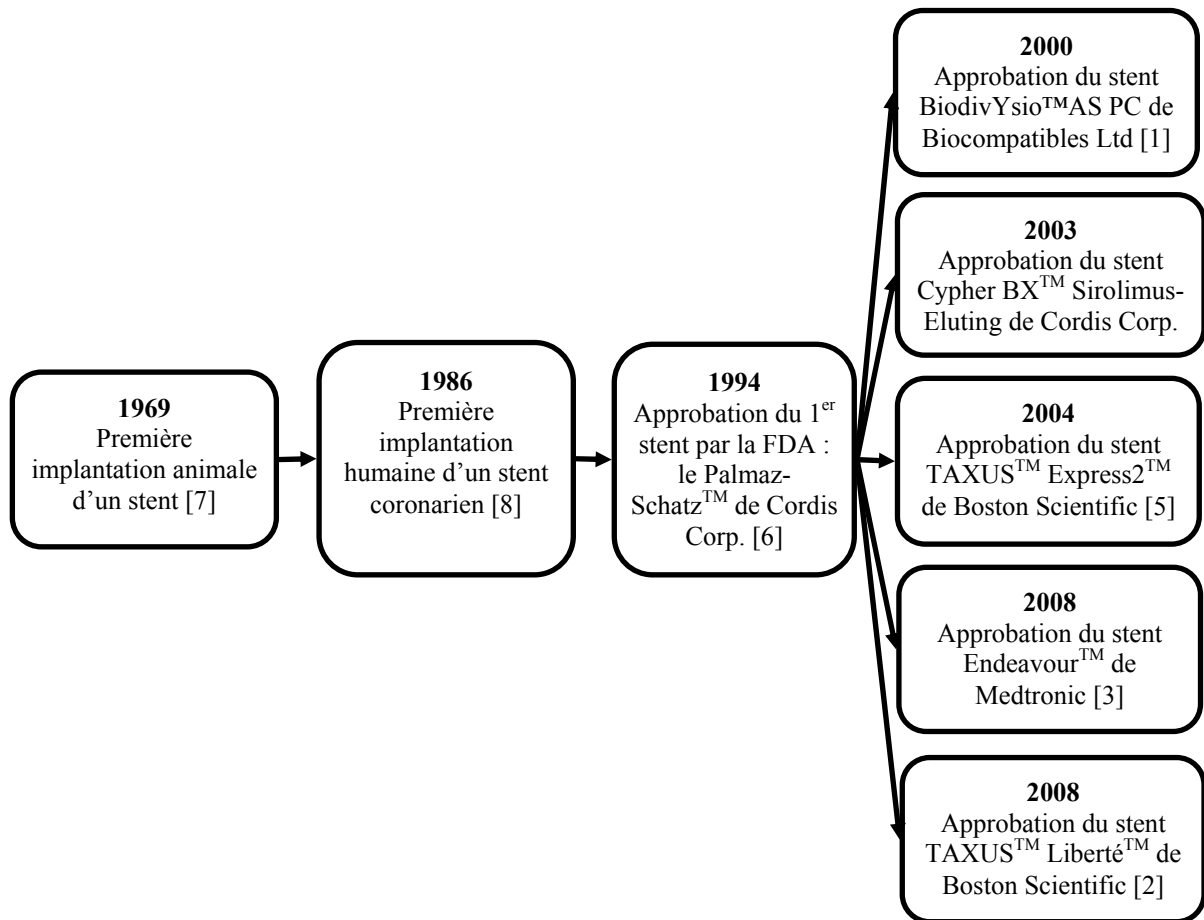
**1969**
Première implantation animale d'un stent [7]

**1986**
Première implantation humaine d'un stent coronarien [8]

**1994**
Approbation du 1$^{er}$ stent par la FDA : le Palmaz-Schatz$^{TM}$ de Cordis Corp. [6]

**2000**
Approbation du stent BiodivYsio™AS PC de Biocompatibles Ltd [1]

**2003**
Approbation du stent Cypher BX$^{TM}$ Sirolimus-Eluting de Cordis Corp.

**2004**
Approbation du stent TAXUS$^{TM}$ Express2$^{TM}$ de Boston Scientific [5]

**2008**
Approbation du stent Endeavour$^{TM}$ de Medtronic [3]

**2008**
Approbation du stent TAXUS$^{TM}$ Liberté$^{TM}$ de Boston Scientific [2]